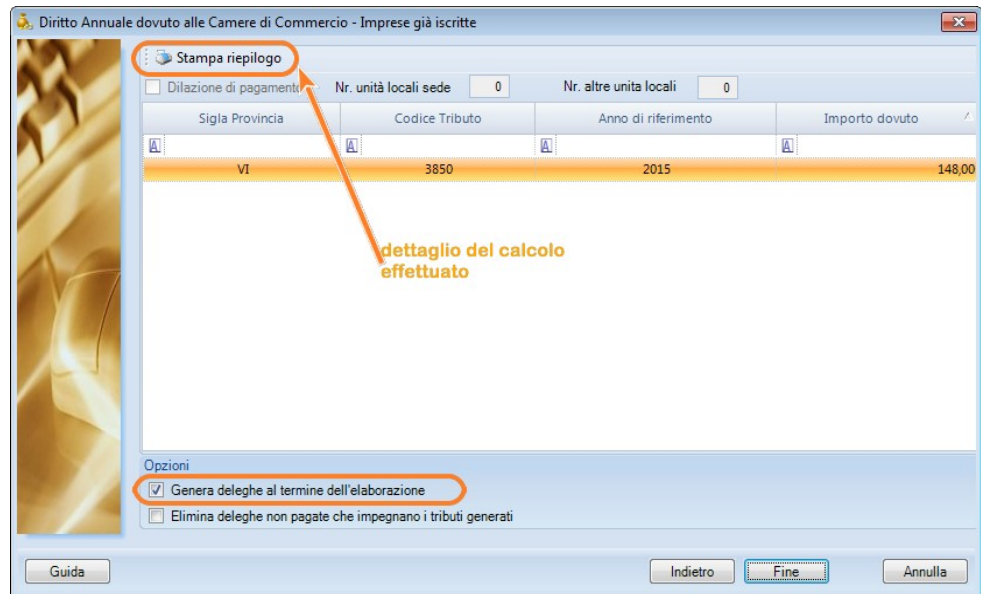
Diritto Annuale dovuto alle Camere di Commercio - Imprese già iscritte

Stampa riepilogo

Dilazione di pagamento

Nr. unità locali sede 0

Nr. altre unita locali 0

| Sigla Provincia | Codice Tributo | Anno di riferimento | Importo dovuto |
|---|---|---|---|
| VI | 3850 | 2015 | 148,00 |

dettaglio del calcolo effettuato

Opzioni

Genera deleghe al termine dell'elaborazione

Elimina deleghe non pagate che impegnano i tributi generati

Guida

Indietro

Fine

Annulla